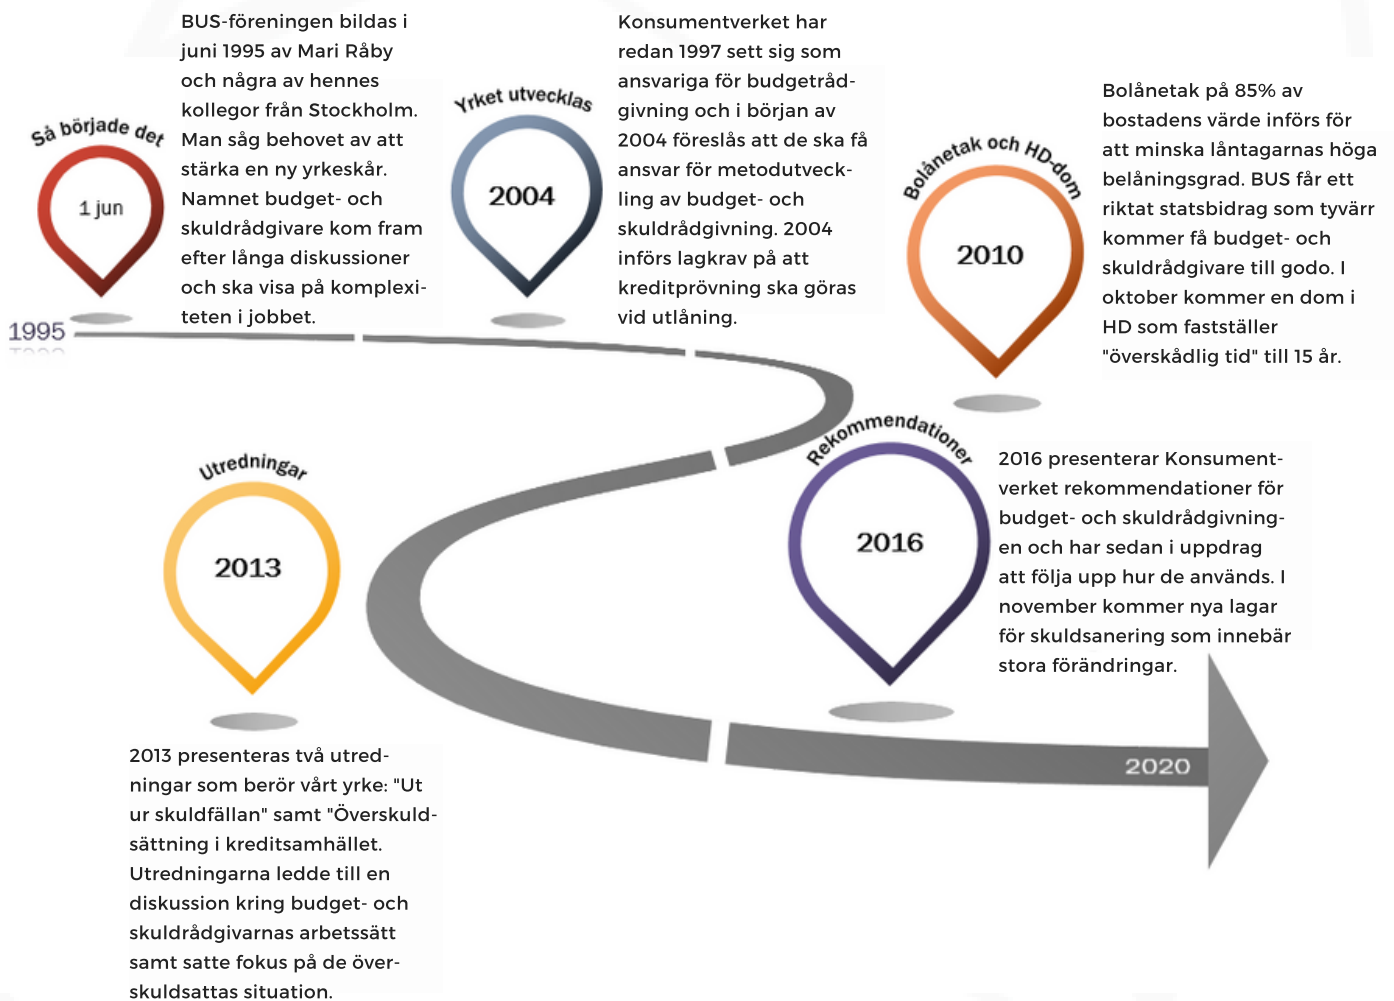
Så började det

1 jun

1995

BUS-föreningen bildas i juni 1995 av Mari Råby och några av hennes kollegor från Stockholm. Man såg behovet av att stärka en ny yrkeskår. Namnet budget- och skuldrådgivare kom fram efter långa diskussioner och ska visa på komplexiteten i jobbet.

Yrket utvecklas

2004

Konsumentverket har redan 1997 sett sig som ansvariga för budgetrådgivning och i början av 2004 föreslås att de ska få ansvar för metodutveckling av budget- och skuldrådgivning. 2004 införs lagkrav på att kreditprövning ska göras vid utlåning.

Bolånetak och HD-dom

2010

Bolånetak på 85% av bostadens värde införs för att minska låntagarnas höga belåningsgrad. BUS får ett riktat statsbidrag som tyvärr kommer få budget- och skuldrådgivare till godo. I oktober kommer en dom i HD som fastställer "överskådlig tid" till 15 år.

Utredningar

2013

2013 presenteras två utredningar som berör vårt yrke: "Ut ur skuldfällan" samt "Överskuldsättning i kreditsamhället. Utredningarna ledde till en diskussion kring budget- och skuldrådgivarnas arbetssätt samt satte fokus på de överskuldsattas situation.

Rekommendationer

2016

2016 presenterar Konsumentverket rekommendationer för budget- och skuldrådgivningen och har sedan i uppdrag att följa upp hur de används. I november kommer nya lagar för skuldsanering som innebär stora förändringar.

2020